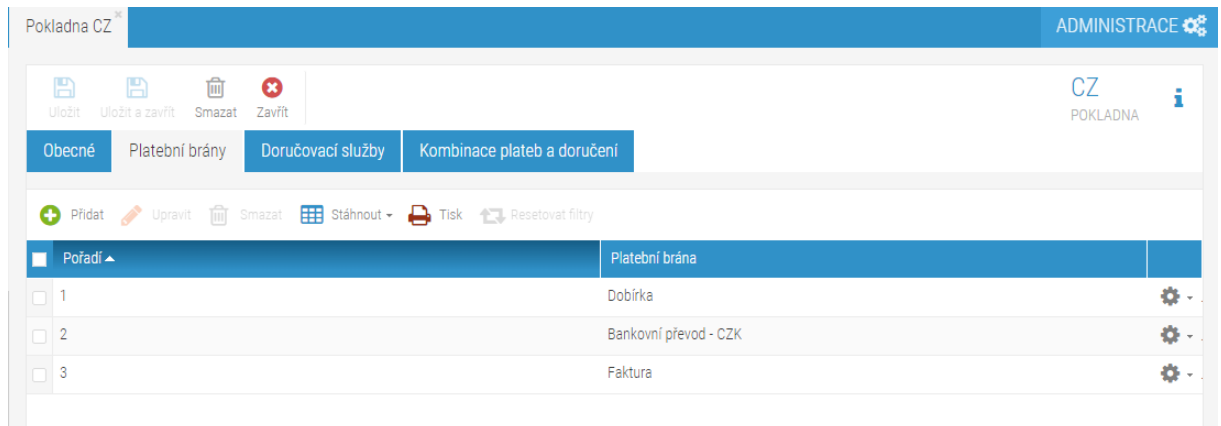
Pokladna CZ

ADMINISTRACE

Uložit Uložit a zavřít Smazat Zavřít

CZ
POKLADNA

Obecné Platební brány Doručovací služby Kombinace plateb a doručení

Přidat Upravit Smazat Stáhnout Tisk Resetovat filtry

| Pořadí | Platební brána |
|---|---|
| 1 | Dobírka |
| 2 | Bankovní převod - CZK |
| 3 | Faktura |